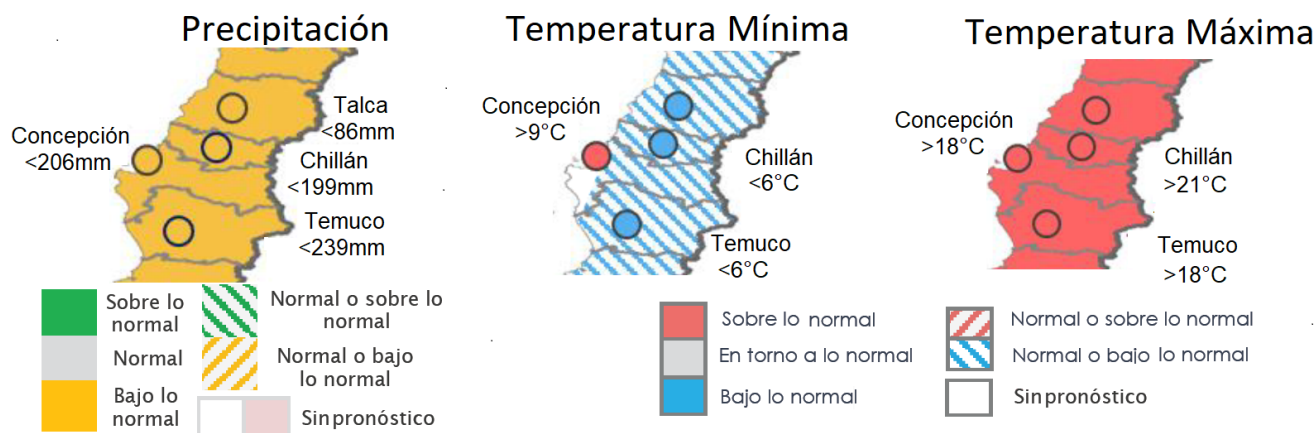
Precipitación

Talca
<86mm

Concepción
<206mm

Chillán
<199mm

Temuco
<239mm

Sobre lo normal

Normal o sobre lo normal

Normal

Normal o bajo lo normal

Bajo lo normal

Sinpronóstico

Temperatura Mínima

Concepción
>9°C

Chillán
<6°C

Temuco
<6°C

Temperatura Máxima

Concepción
>18°C

Chillán
>21°C

Temuco
>18°C

Sobre lo normal

Normal o sobre lo normal

En torno a lo normal

Normal o bajo lo normal

Bajo lo normal

Sinpronóstico